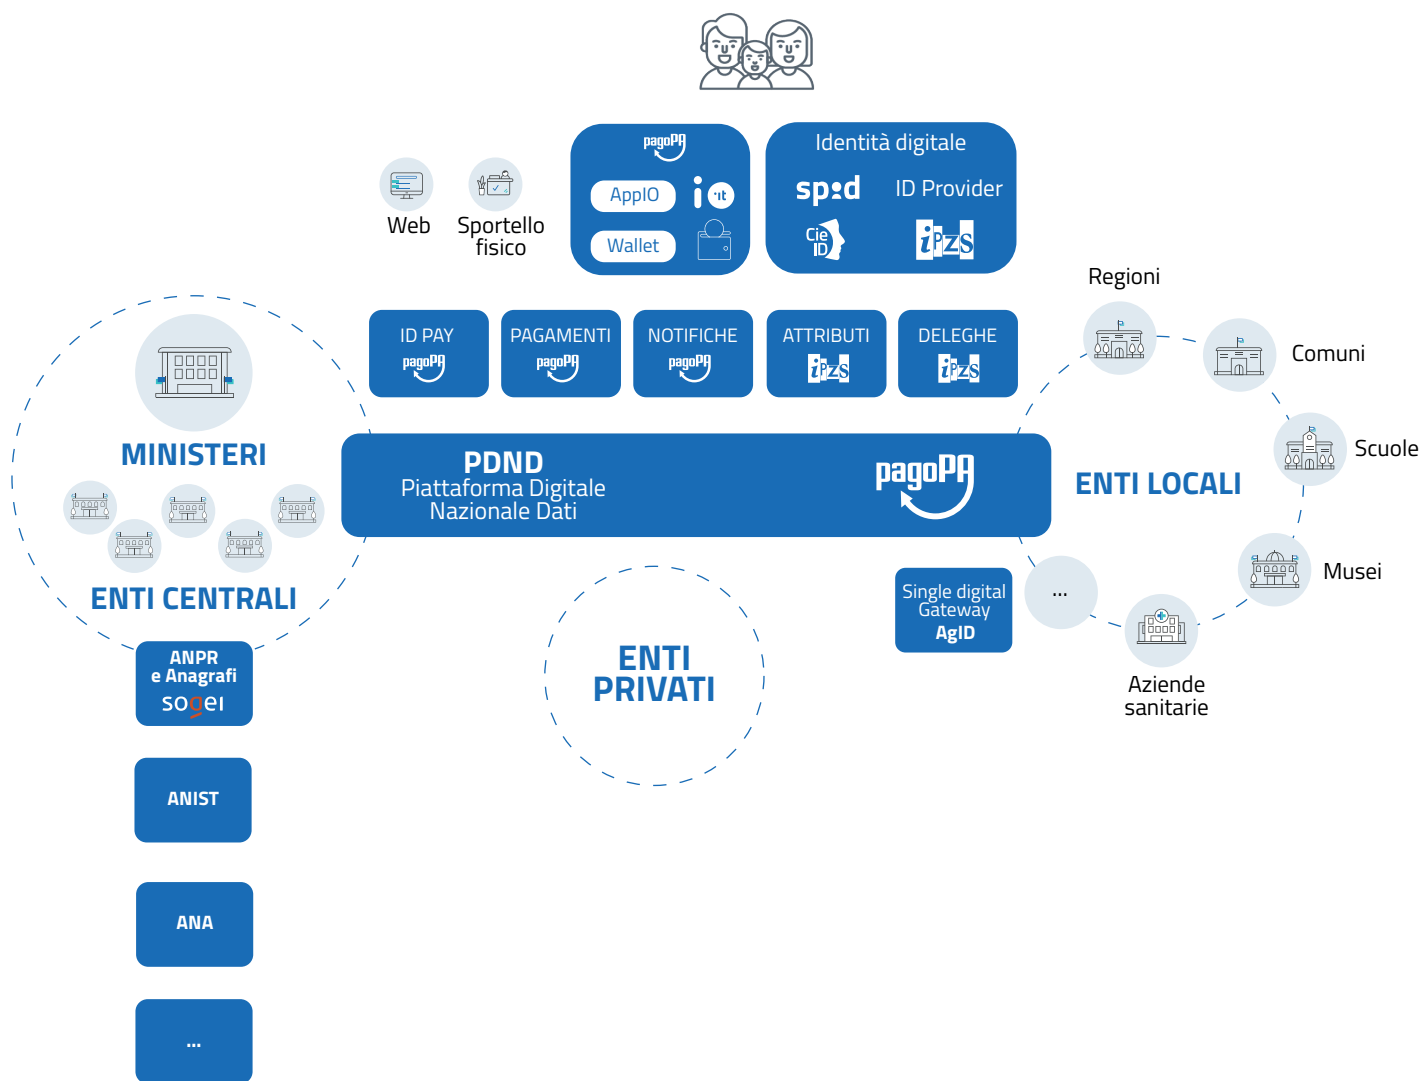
Web

Sportello fisico

pagoPA

AppIO

io.it

Wallet

Identità digitale

spid

ID Provider

Cie ID

ipzs

ID PAY
pagoPA

PAGAMENTI
pagoPA

NOTIFICHE
pagoPA

ATTRIBUTI
ipzs

DELEGHE
ipzs

MINISTERI

PDND
Piattaforma Digitale Nazionale Dati

pagoPA

Regioni

Comuni

Scuole

ENTI LOCALI

ENTI CENTRALI

Single digital Gateway
AgID

...

Musei

Aziende sanitarie

ENTI PRIVATI

ANPR e Anagrafi
sogei

ANIST

ANA

...